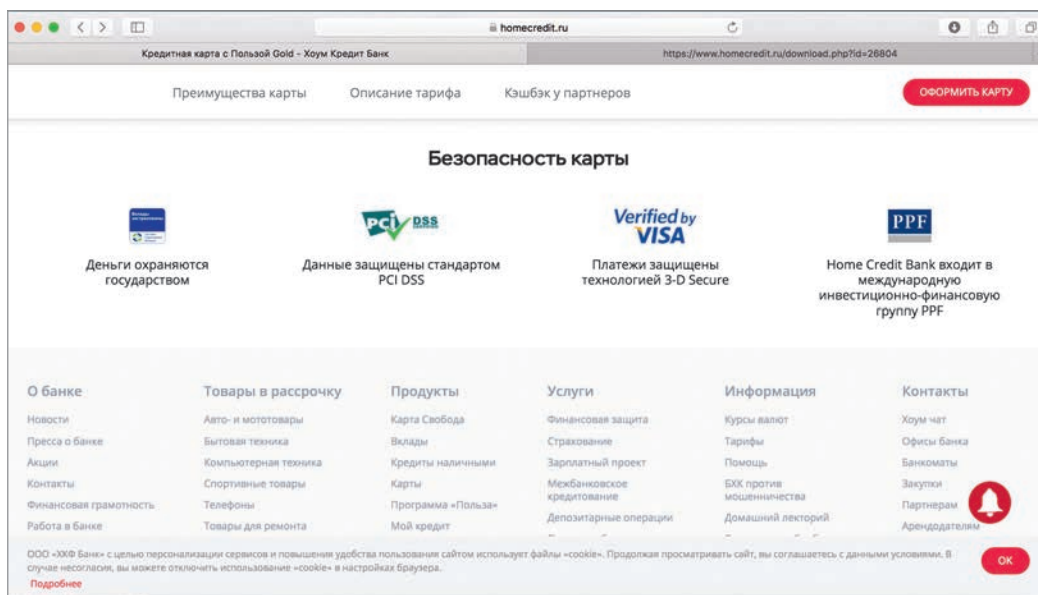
homecredit.ru

Кредитная карта с Пользой Gold - Хоум Кредит Банк

https://www.homecredit.ru/download.php?id=26804

Преимущества карты Описание тарифа Кэшбэк у партнеров

ОФОРМИТЬ КАРТУ

Безопасность карты

PCI DSS

Verified by VISA

PPF

Деньги охраняются государством

Данные защищены стандартом PCI DSS

Платежи защищены технологией 3-D Secure

Home Credit Bank входит в международную инвестиционно-финансовую группу PPF

О банке
Новости
Пресса о банке
Акции
Контакты
Финансовая грамотность
Работа в банке

Товары в рассрочку
Авто- и мототовары
Бытовая техника
Компьютерная техника
Спортивные товары
Телефоны
Товары для ремонта

Продукты
Карта Свобода
Вклады
Кредиты наличными
Карты
Программа «Польза»
Мой кредит

Услуги
Финансовая защита
Страхование
Зарплатный проект
Межбанковское кредитование
Депозитарные операции

Информация
Курсы валют
Тарифы
Помощь
БХК против мошенничества
Домашний лекторий

Контакты
Хоум чат
Офисы банка
Банкоматы
Закупки
Партнерам
Арендодателям

ООО «ХКФ Банк» с целью персонализации сервисов и повышения удобства пользования сайтом использует файлы «cookie». Продолжая просматривать сайт, вы соглашаетесь с данными условиями. В случае несогласия, вы можете отключить использование «cookie» в настройках браузера.
Подробнее

OK